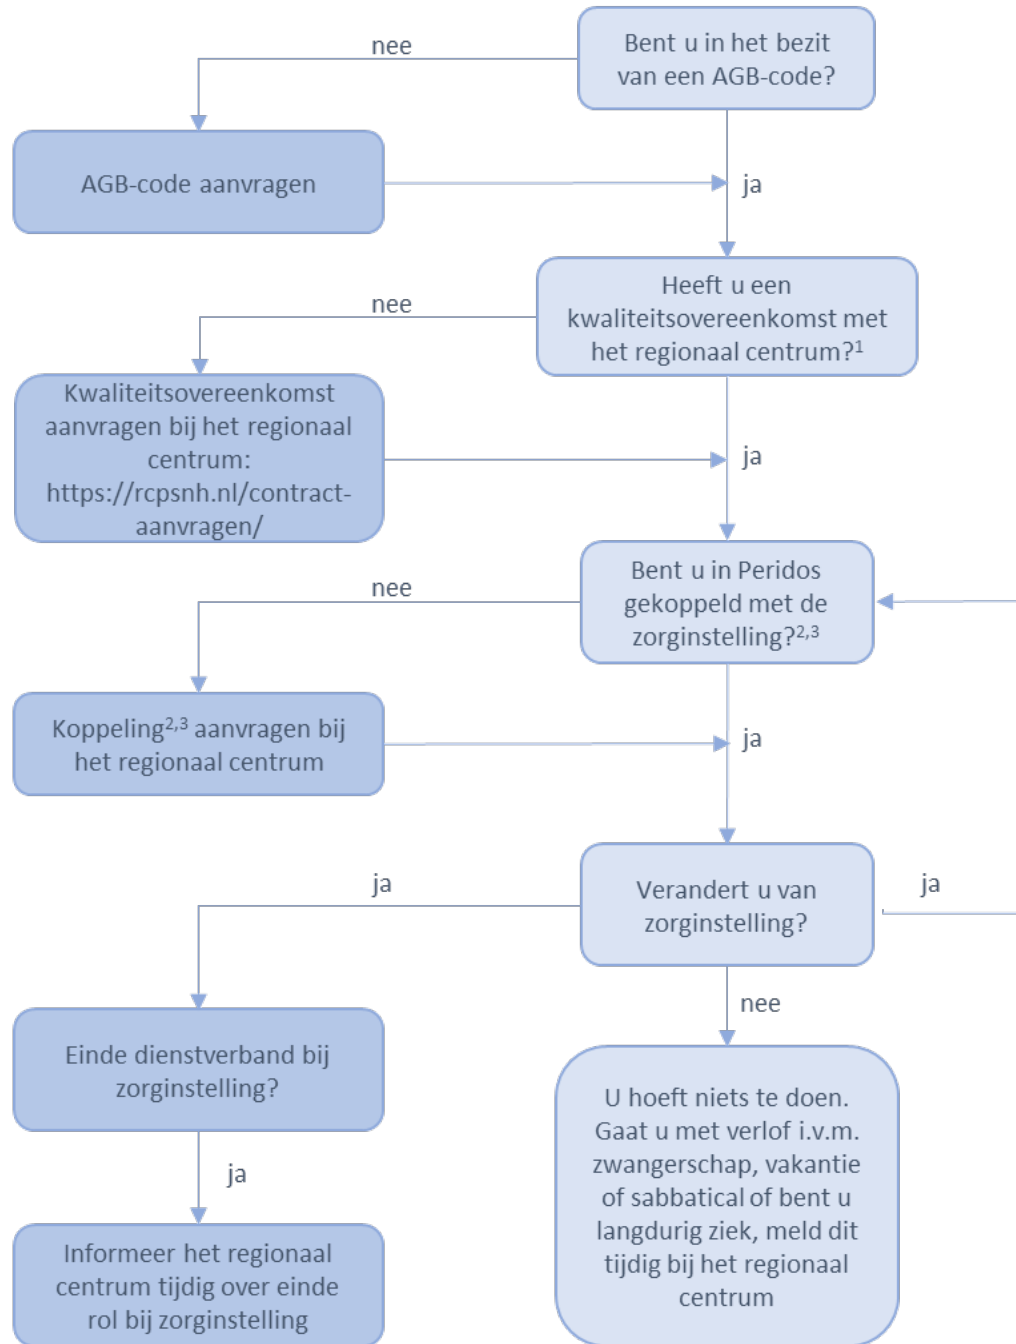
Bent u in het bezit van een AGB-code?

nee

AGB-code aanvragen

ja

Heeft u een kwaliteitsovereenkomst met het regionaal centrum?$^{1}$

nee

Kwaliteitsovereenkomst aanvragen bij het regionaal centrum: https://rcpsnh.nl/contract-aanvragen/

ja

Bent u in Peridos gekoppeld met de zorginstelling?$^{2,3}$

nee

Koppeling$^{2,3}$ aanvragen bij het regionaal centrum

ja

Verandert u van zorginstelling?

ja

ja

Einde dienstverband bij zorginstelling?

ja

Informeer het regionaal centrum tijdig over einde rol bij zorginstelling

nee

U hoeft niets te doen. Gaat u met verlof i.v.m. zwangerschap, vakantie of sabbatical of bent u langdurig ziek, meld dit tijdig bij het regionaal centrum